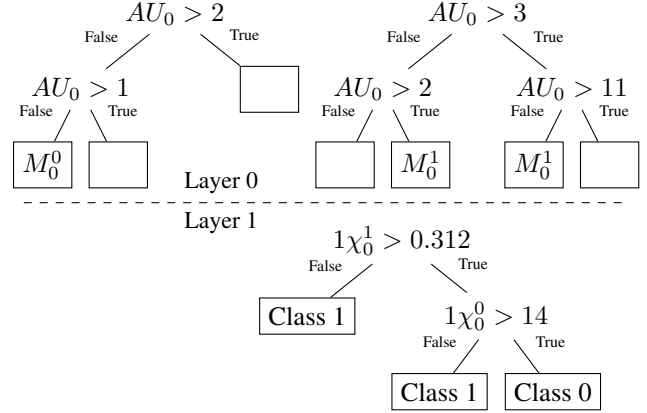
$AU_0 > 2$
False
True
$AU_0 > 1$
False
True
$M_0^0$
$AU_0 > 3$
False
True
$AU_0 > 2$
False
True
$M_0^1$
$AU_0 > 11$
False
True
$M_0^1$
Layer 0
Layer 1
$1\chi_0^1 > 0.312$
False
True
Class 1
$1\chi_0^0 > 14$
False
True
Class 1
Class 0